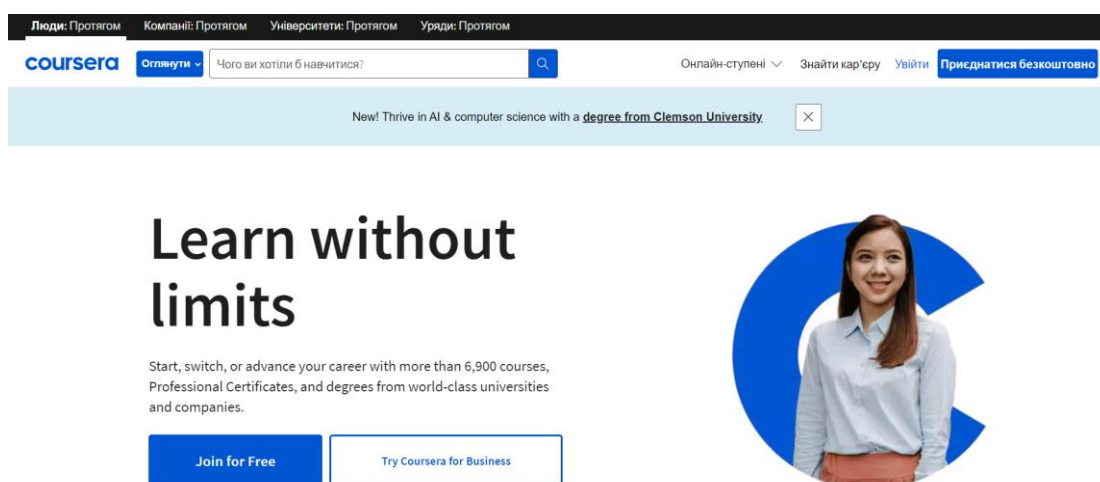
Люди: Протягом Компанії: Протягом Університети: Протягом Уряди: Протягом

coursera Оглянути Чого ви хотіли б навчитися? Онлайн-ступені Знайти кар'єру Увійти Приєднатися безкоштовно

New! Thrive in AI & computer science with a degree from Clemson University

Learn without limits

Start, switch, or advance your career with more than 6,900 courses, Professional Certificates, and degrees from world-class universities and companies.

Join for Free

Try Coursera for Business